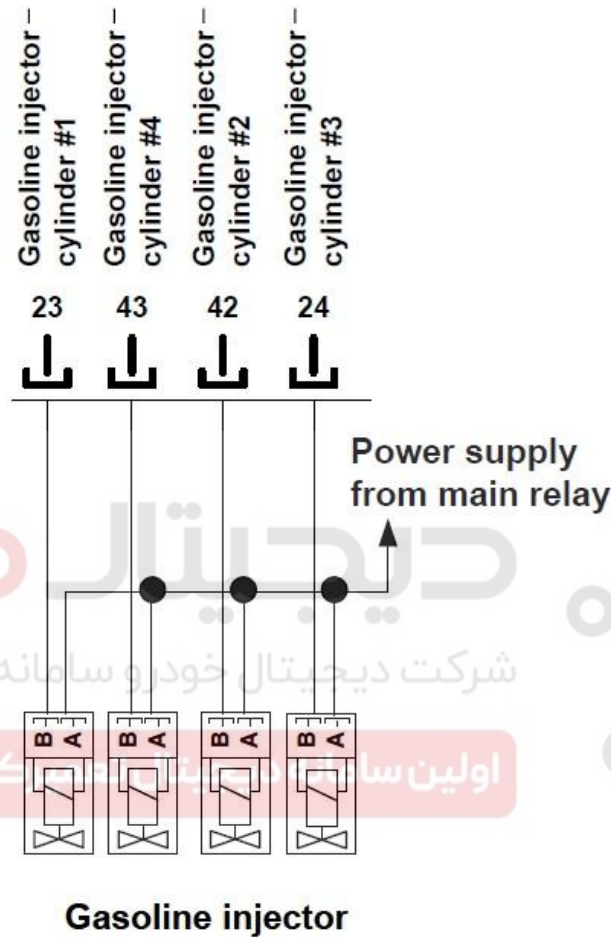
Gasoline injector – cylinder #1
Gasoline injector – cylinder #4
Gasoline injector – cylinder #2
Gasoline injector – cylinder #3

23 43 42 24

Power supply from main relay

B A B A B A B A

Gasoline injector

دیجیتال
شرکت دیجیتال خودرو سامانه
اولین سامانه دیجیتال تعمیرکاران